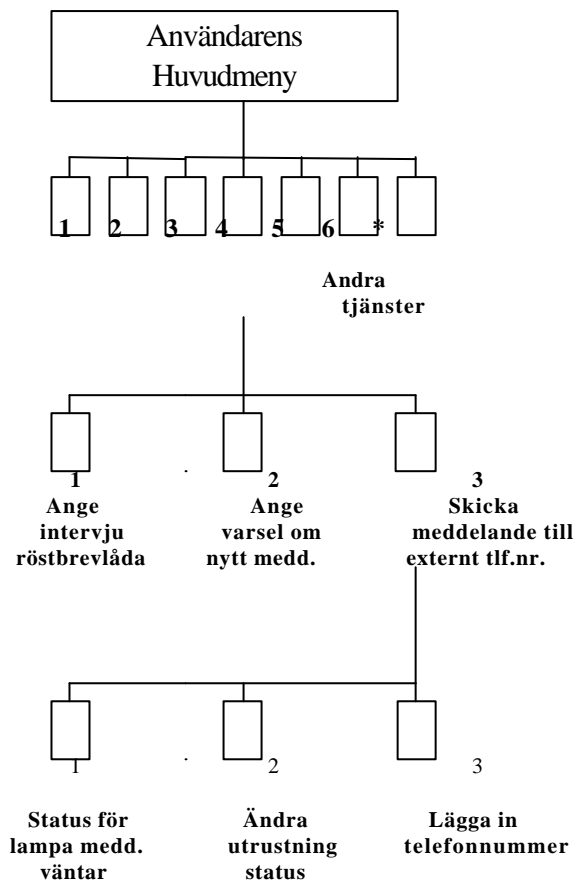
Användarens Huvudmeny

1
2
3
4
5
6
*

Andra tjänster

1
Ange intervju röstbrevlåda

2
Ange varsel om nytt medd.

3
Skicka meddelande till externt tlf.nr.

1
Status för lampa medd. väntar

2
Ändra utrustning status

3
Lägga in telefonnummer